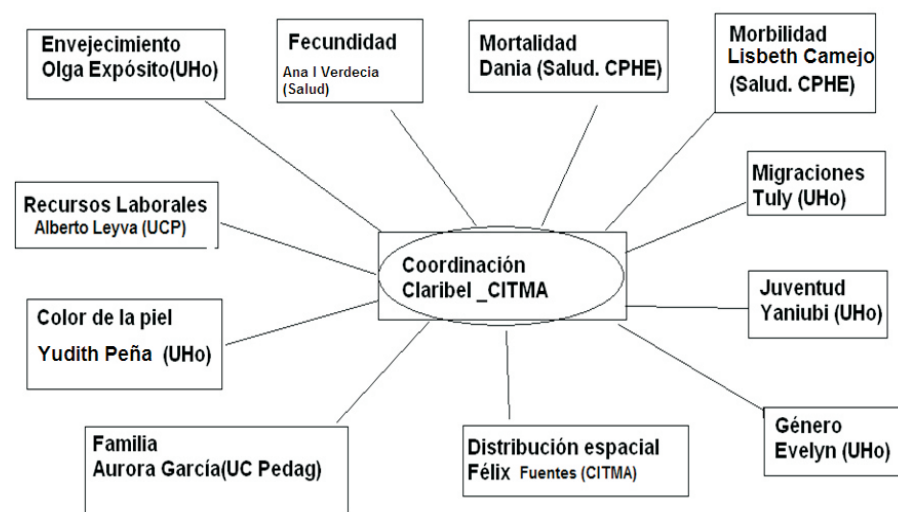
Envejecimiento
Olga Expósito(UHo)

Fecundidad
Ana I Verdecia
(Salud)

Mortalidad
Dania (Salud. CPHE)

Morbilidad
Lisbeth Camejo
(Salud. CPHE)

Recursos Laborales
Alberto Leyva (UCP)

Migraciones
Tuly (UHo)

Coordinación
Claribel _CITMA

Color de la piel
Yudith Peña (UHo)

Juventud
Yaniubi (UHo)

Género
Evelyn (UHo)

Familia
Aurora García(UC Pedag)

Distribución espacial
Félix Fuentes (CITMA)